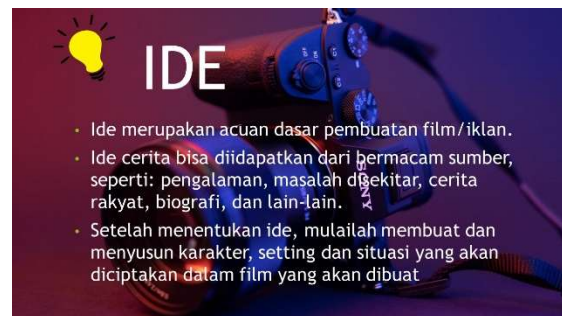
IDE

- Ide merupakan acuan dasar pembuatan film/iklan.
- Ide cerita bisa diidapatkan dari bermacam sumber, seperti: pengalaman, masalah disekitar, cerita rakyat, biografi, dan lain-lain.
- Setelah menentukan ide, mulailah membuat dan menyusun karakter, setting dan situasi yang akan diciptakan dalam film yang akan dibuat

SONY